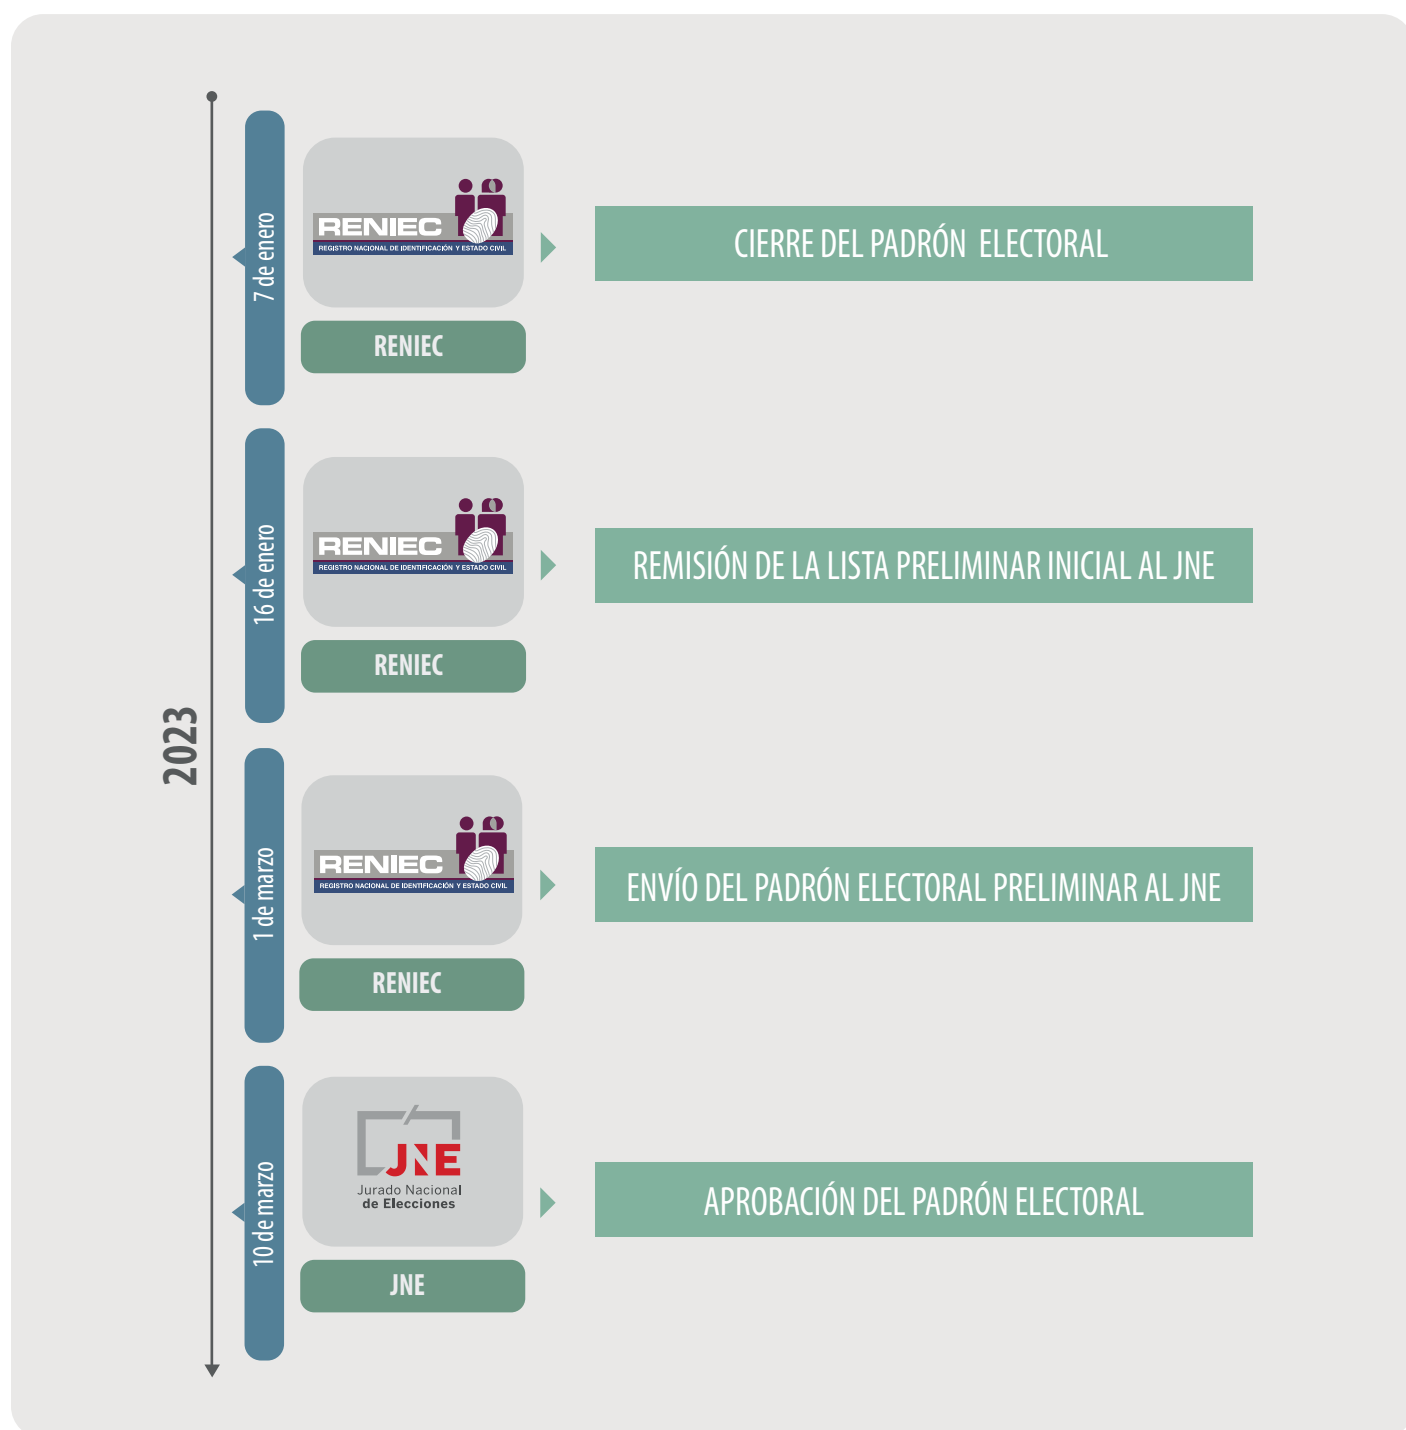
2023

7 de enero

RENIEC
REGISTRO NACIONAL DE IDENTIFICACIÓN Y ESTADO CIVIL

RENIEC

CIERRE DEL PADRÓN ELECTORAL

16 de enero

RENIEC
REGISTRO NACIONAL DE IDENTIFICACIÓN Y ESTADO CIVIL

RENIEC

REMISIÓN DE LA LISTA PRELIMINAR INICIAL AL JNE

1 de marzo

RENIEC
REGISTRO NACIONAL DE IDENTIFICACIÓN Y ESTADO CIVIL

RENIEC

ENVÍO DEL PADRÓN ELECTORAL PRELIMINAR AL JNE

10 de marzo

JNE
Jurado Nacional de Elecciones

JNE

APROBACIÓN DEL PADRÓN ELECTORAL